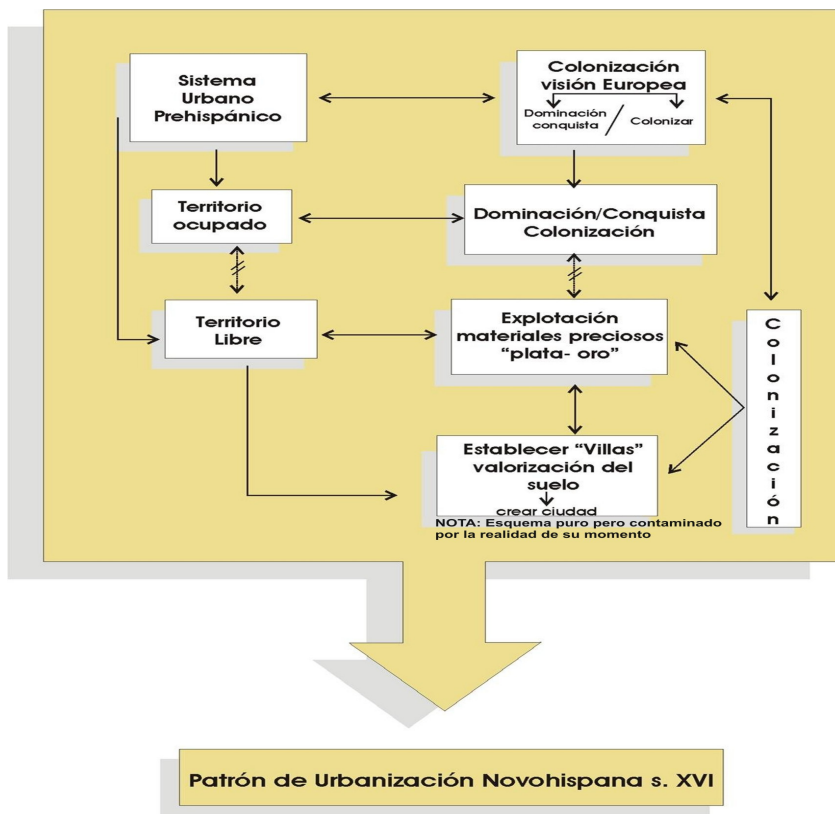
Sistema Urbano Prehispánico

Colonización visión Europea

Dominación conquista / Colonizar

Territorio ocupado

Dominación/Conquista Colonización

Territorio Libre

Explotación materiales preciosos "plata- oro"

Colonización

Establecer "Villas" valorización del suelo

crear ciudad

NOTA: Esquema puro pero contaminado por la realidad de su momento

Patrón de Urbanización Novohispana s. XVI